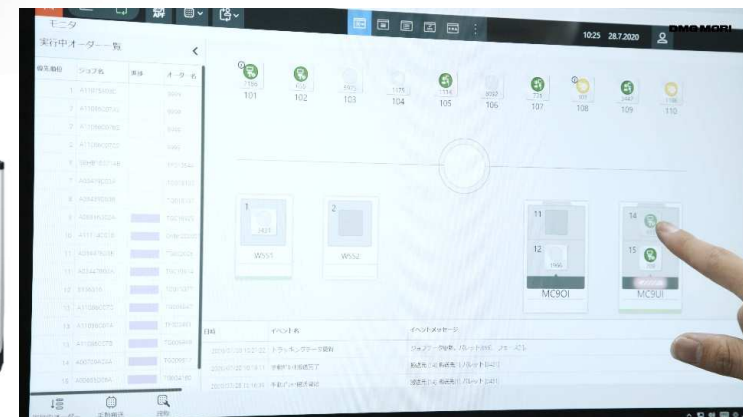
モニタ

10:25 28.7.2020

DMG MORI

実行中オーダー一覧

優先順位 ジョブ名 オーダー名

101 102 103 104 105 106 107 108 109 110

1 2 11 12 14 15

WS51 WS52 MC90I MC9UI

イベント名 イベントメッセージ

トラッキングデータ更新

手動ドア開閉完了

手動ドア開閉完了